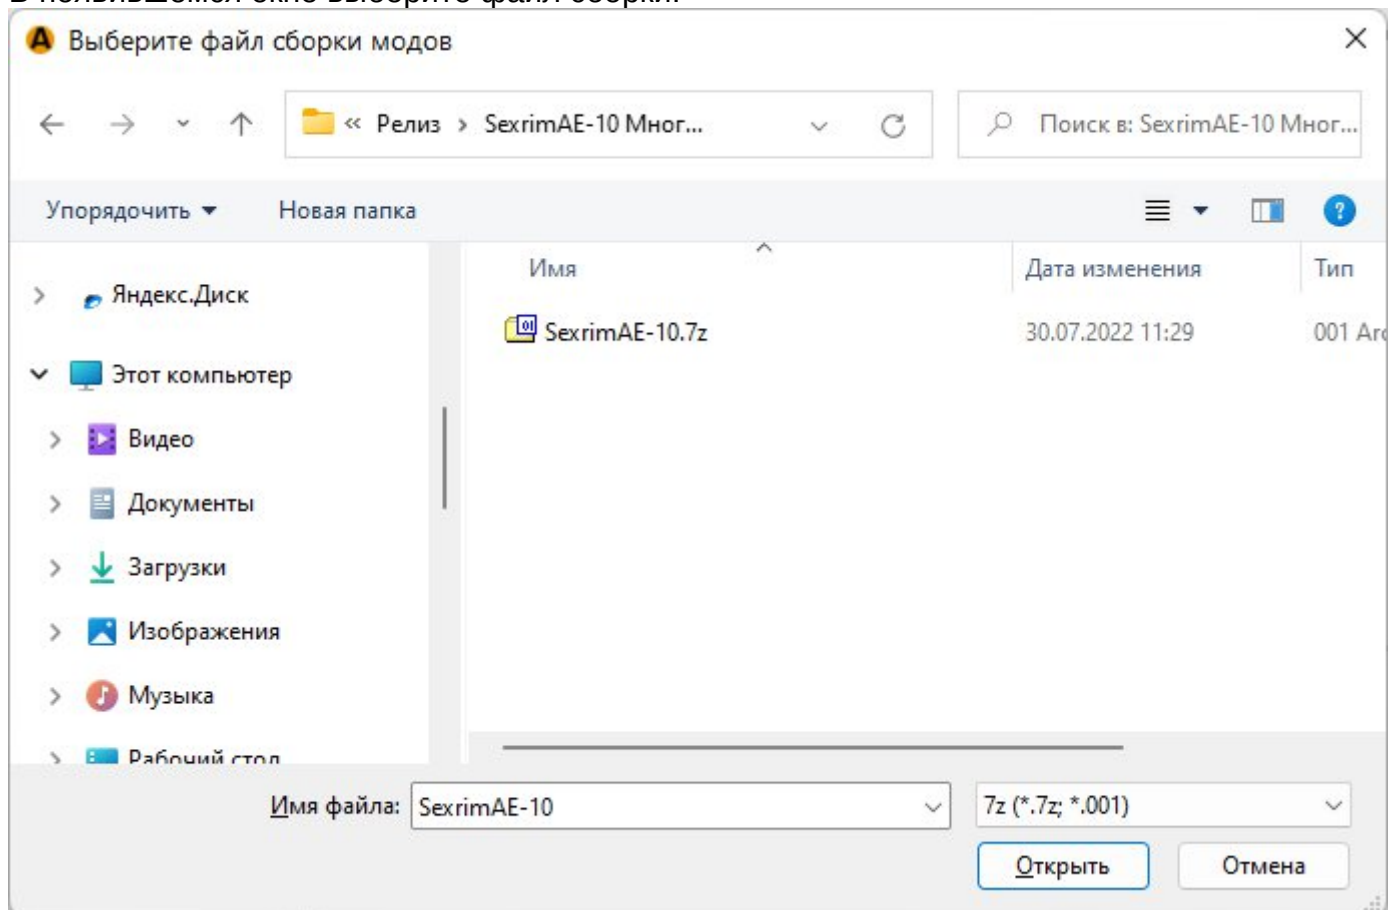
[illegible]

Выберите файл сборки модов

« Релиз › SexrimAE-10 Мног...

Поиск в: SexrimAE-10 Мног...

Упорядочить ▾ Новая папка

Яндекс.Диск

Этот компьютер

Видео

Документы

Загрузки

Изображения

Музыка

Рабочий стол

| Имя | Дата изменения | Тип |
|---|---|---|
| SexrimAE-10.7z | 30.07.2022 11:29 | 001 Ar |

Имя файла: SexrimAE-10

7z (*.7z; *.001)

Открыть Отмена